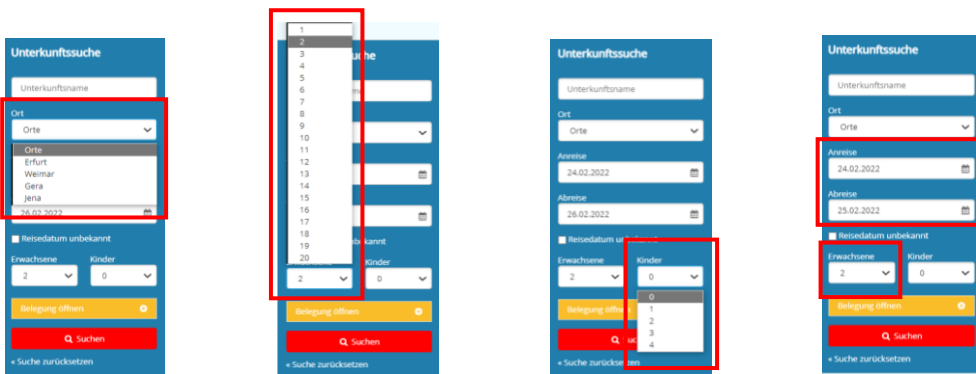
Unterkunftssuche

Unterkunftsname

Ort

Orte

Orte
Erfurt
Weimar
Gera
Jena

26.02.2022

Reisedatum unbekannt

Erwachsene

2

Kinder

0

Belegung öffnen

Suchen

« Suche zurücksetzen

1
2
3
4
5
6
7
8
9
10
11
12
13
14
15
16
17
18
19
20

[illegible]suche

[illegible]me

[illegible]bekannt

Kinder

2

0

Belegung öffnen

Suchen

« Suche zurücksetzen

Unterkunftssuche

Unterkunftsname

Ort

Orte

Anreise

24.02.2022

Abreise

26.02.2022

Reisedatum unbekannt

Erwachsene

2

Kinder

0

0
1
2
3
4

Belegung öffnen

Suchen

« Suche zurücksetzen

Unterkunftssuche

Unterkunftsname

Ort

Orte

Anreise

24.02.2022

Abreise

25.02.2022

Reisedatum unbekannt

Erwachsene

2

Kinder

0

Belegung öffnen

Suchen

« Suche zurücksetzen